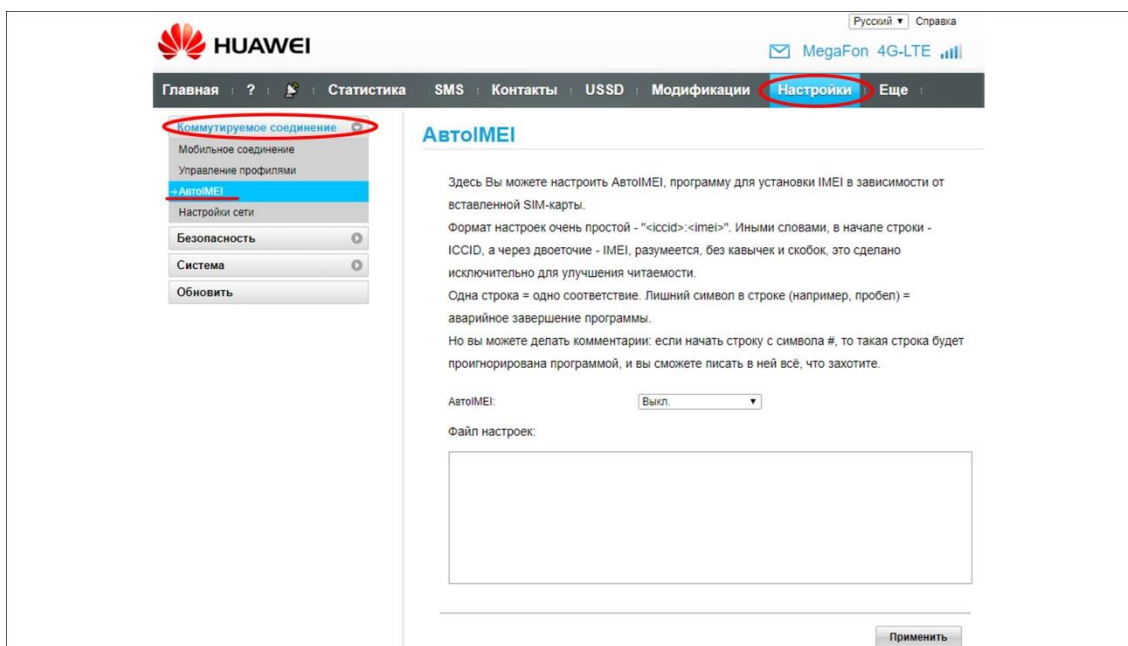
Русский ▾ Справка

HUAWEI

MegaFon 4G-LTE

Главная | ? | Статистика | SMS | Контакты | USSD | Модификации | Настройки | Еще

Коммутируемое соединение
Мобильное соединение
Управление профилями
→АвтоIMEI
Настройки сети
Безопасность
Система
Обновить

АвтоIMEI

Здесь Вы можете настроить АвтоIMEI, программу для установки IMEI в зависимости от вставленной SIM-карты.
Формат настроек очень простой - "<iccid>:<imei>". Иными словами, в начале строки - ICCID, а через двоеточие - IMEI, разумеется, без кавычек и скобок, это сделано исключительно для улучшения читаемости.
Одна строка = одно соответствие. Лишний символ в строке (например, пробел) = аварийное завершение программы.
Но вы можете делать комментарии: если начать строку с символа #, то такая строка будет проигнорирована программой, и вы сможете писать в ней всё, что захотите.

АвтоIMEI: Выкл.

Файл настроек:

Применить